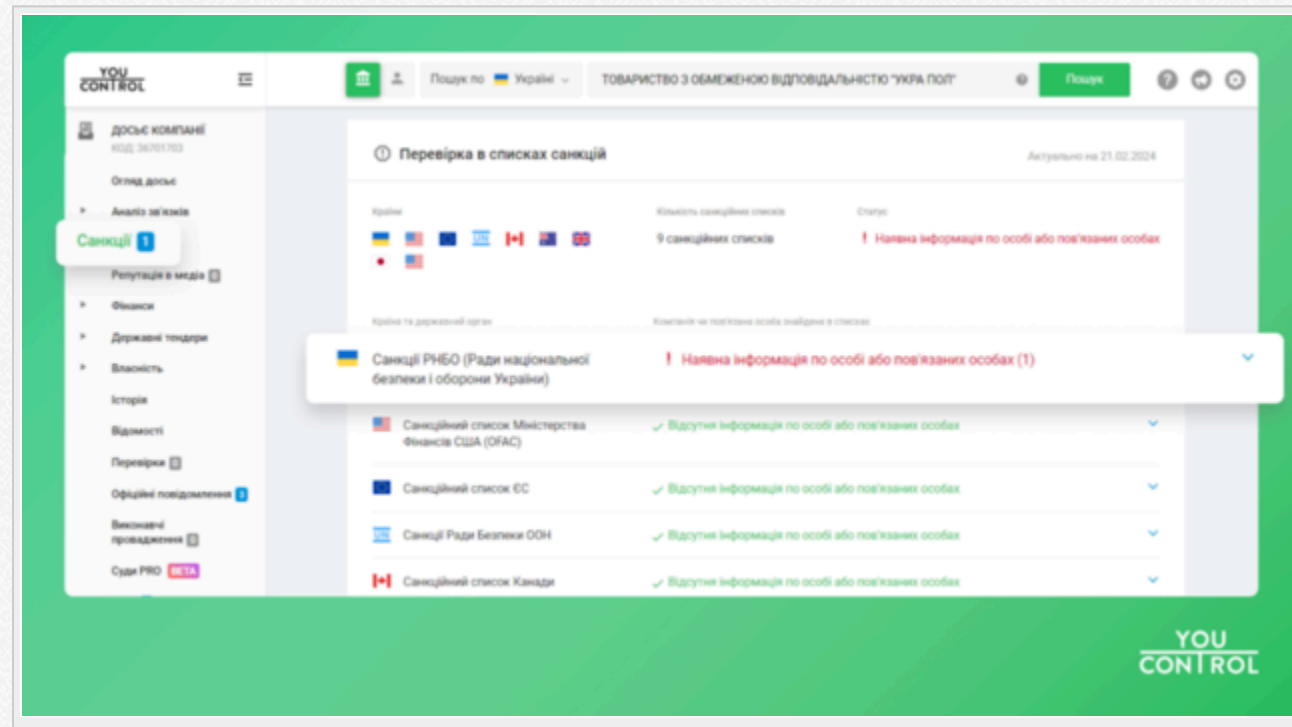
YOU CONTROL

Пошук по Україні

ТОВАРИСТВО З ОБМЕЖЕНОЮ ВІДПОВІДАЛЬНІСТЮ "УКРА ПОЛ"

Пошук

ДОСЬЄ КОМПАНІЇ
КОД: 36701703

Огляд досьє

Аналіз зв'язків

Санкції 1

Репутація в медіа

Фінанси

Державні тендери

Власність

Історія

Відомості

Перевірки

Офіційні повідомлення 3

Виконавчі провадження

Суди PRO BETA

Перевірка в списках санкцій

Актуально на 21.02.2024

Країни

Кількість санкційних списків

Статус

9 санкційних списків

! Наявна інформація по особі або пов'язаних особах

Країна та державний орган

Компанія чи пов'язана особа знайдена в списках

Санкції РНБО (Ради національної безпеки і оборони України)

! Наявна інформація по особі або пов'язаних особах (1)

Санкційний список Міністерства Фінансів США (OFAC)

✓ Відсутня інформація по особі або пов'язаних особах

Санкційний список ЄС

✓ Відсутня інформація по особі або пов'язаних особах

Санкції Ради Безпеки ООН

✓ Відсутня інформація по особі або пов'язаних особах

Санкційний список Канади

✓ Відсутня інформація по особі або пов'язаних особах

YOU CONTROL